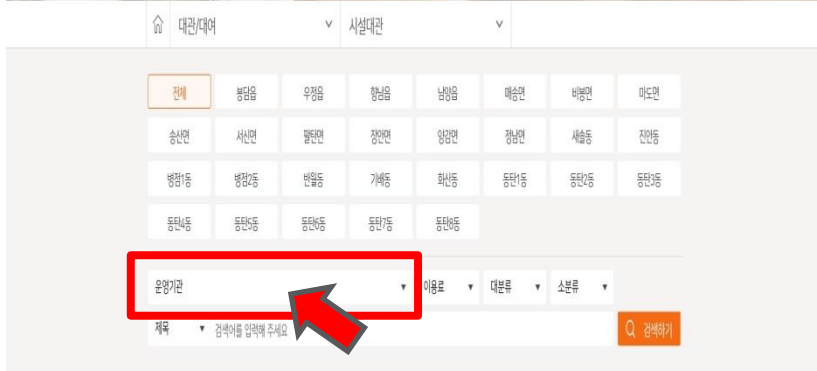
대관/대여 ∨ 시설대관 ∨

| 전체 | 봉담읍 | 우정읍 | 향남읍 | 남양읍 | 매송면 | 비봉면 | 마도면 |
|---|---|---|---|---|---|---|---|
| 송산면 | 서신면 | 팔탄면 | 장안면 | 양감면 | 정남면 | 새솔동 | 진안동 |
| 병점1동 | 병점2동 | 반월동 | 기배동 | 화산동 | 동탄1동 | 동탄2동 | 동탄3동 |
| 동탄4동 | 동탄5동 | 동탄6동 | 동탄7동 | 동탄8동 | | | |

운영기관 ▾ 이용료 ▾ 대분류 ▾ 소분류 ▾

제목 ▾ 검색어를 입력해 주세요 검색하기